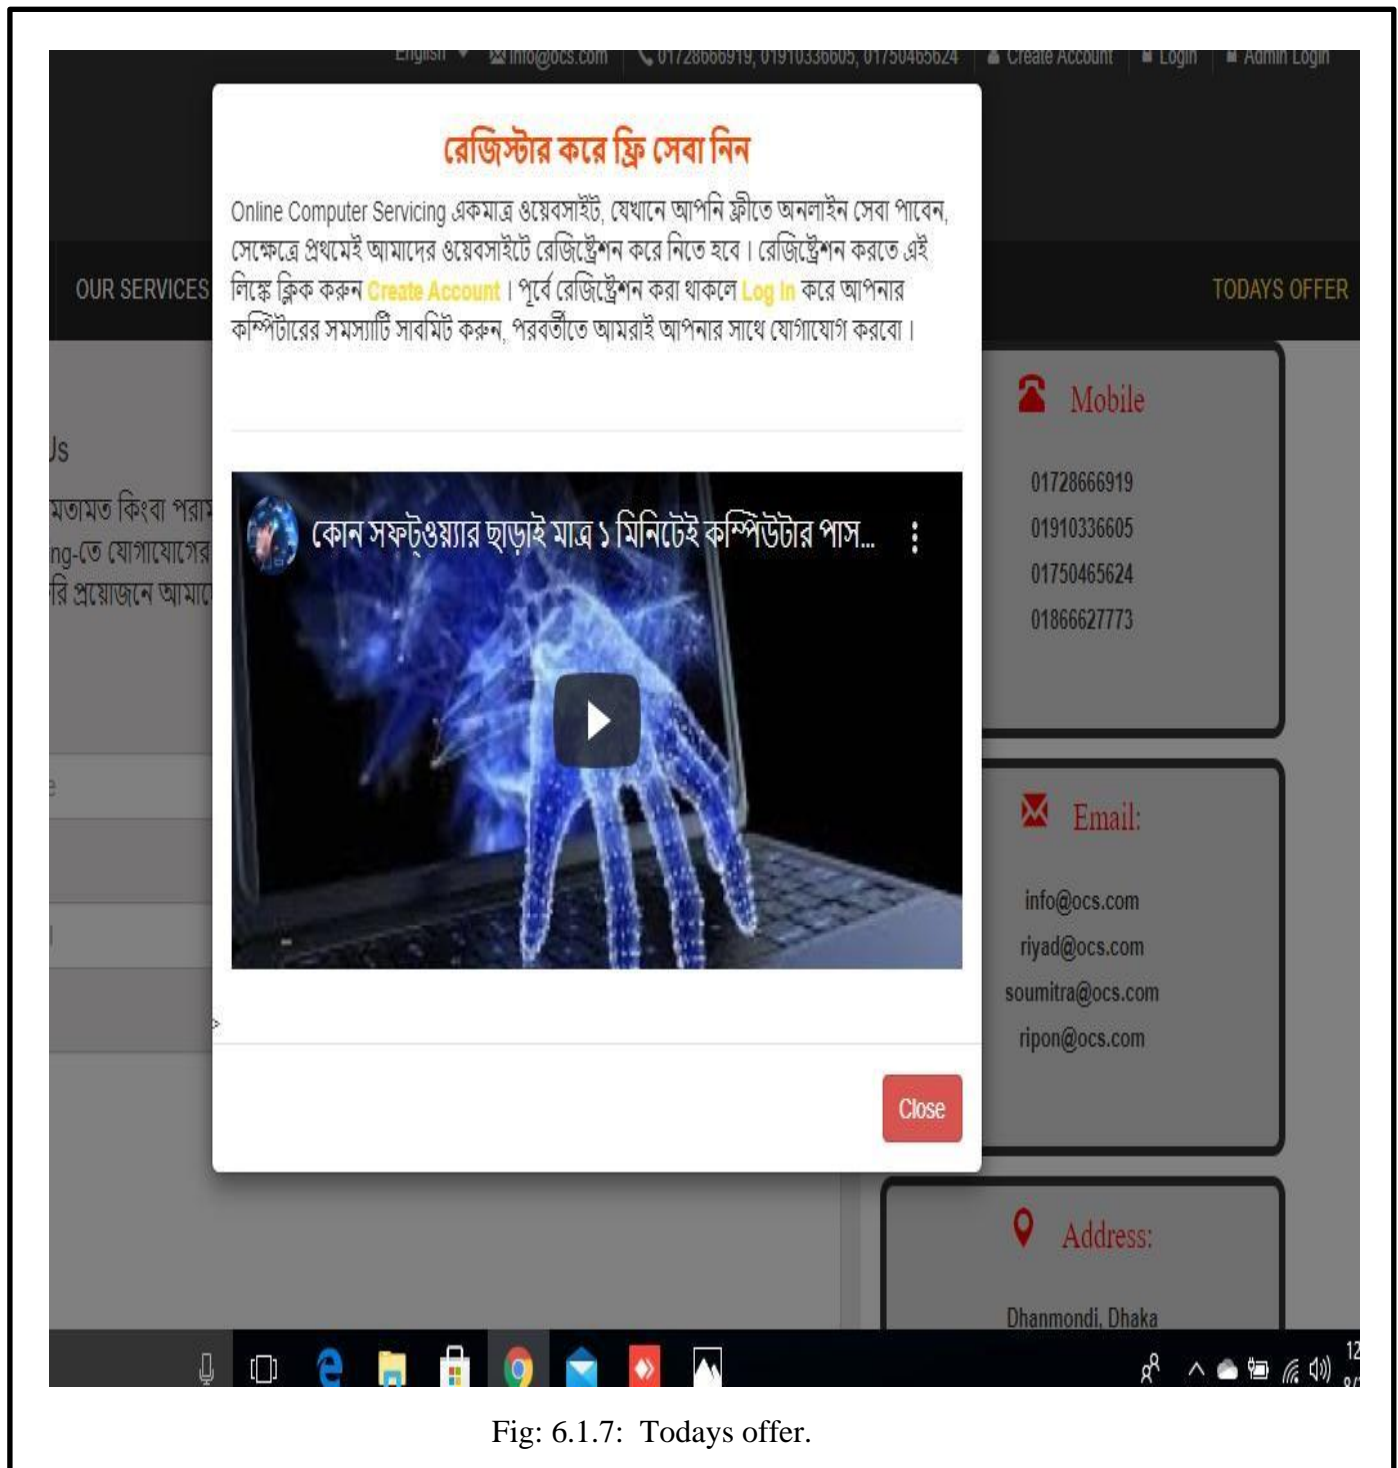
English ▾ info@ocs.com 01728666919, 01910336605, 01750465624 Create Account Login Admin Login

রেজিস্টার করে ফ্রি সেবা নিন

Online Computer Servicing একমাত্র ওয়েবসাইট, যেখানে আপনি ফ্রীতে অনলাইন সেবা পাবেন, সেক্ষেত্রে প্রথমেই আমাদের ওয়েবসাইটে রেজিস্ট্রেশন করে নিতে হবে। রেজিস্ট্রেশন করতে এই লিঙ্কে ক্লিক করুন Create Account। পূর্বে রেজিস্ট্রেশন করা থাকলে Log In করে আপনার কম্পিউটারের সমস্যাটি সাবমিট করুন, পরবর্তীতে আমরাই আপনার সাথে যোগাযোগ করবো।

কোন সফট্ওয়্যার ছাড়াই মাত্র ১ মিনিটেই কম্পিউটার পাস...

Close

OUR SERVICES

TODAYS OFFER

Us

মতামত কিংবা পরাম

ng-তে যোগাযোগের

রি প্রয়োজনে আমাদে

Mobile

01728666919

01910336605

01750465624

01866627773

Email:

info@ocs.com

riyad@ocs.com

soumitra@ocs.com

ripon@ocs.com

Address:

Dhanmondi, Dhaka

Fig: 6.1.7: Todays offer.